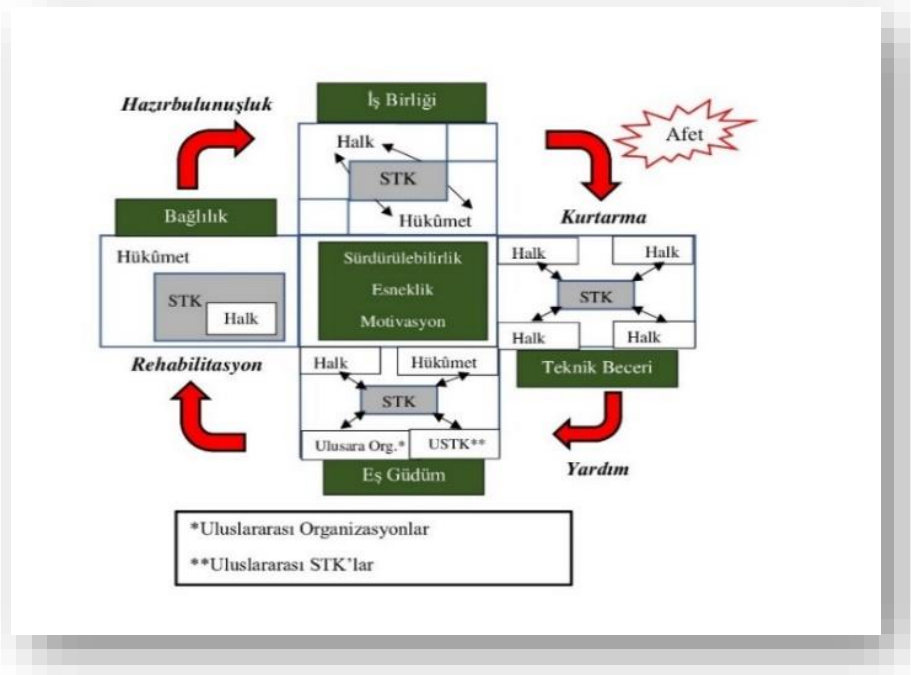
Hazırbulunuşluk

İş Birliği

Afet

Halk

STK

Hükûmet

Kurtarma

Bağlılık

Hükûmet

STK

Halk

Sürdürülebilirlik

Esneklik

Motivasyon

Halk

Halk

STK

Halk

Halk

Teknik Beceri

Rehabilitasyon

Halk

Hükûmet

STK

Ulusara Org.*

USTK**

Eş Güdüm

Yardım

*Uluslararası Organizasyonlar

**Uluslararası STK'lar